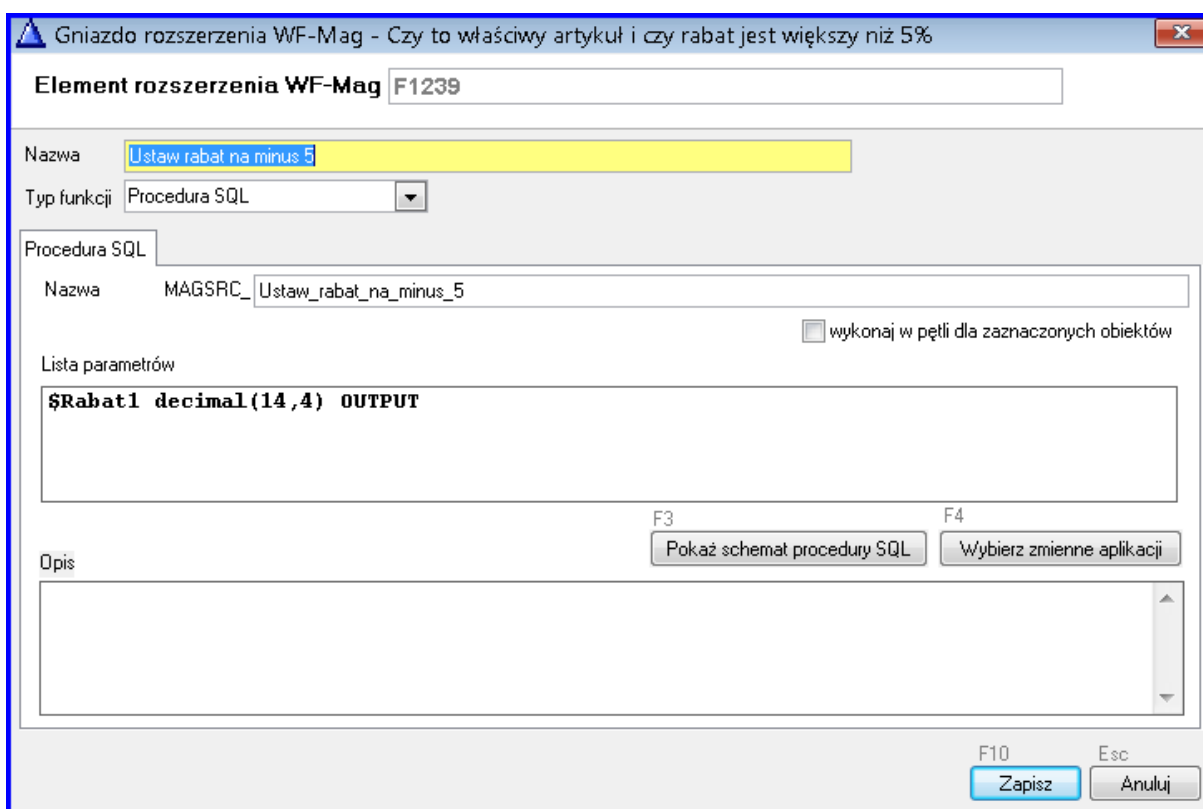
Gniazdo rozszerzenia WF-Mag - Czy to właściwy artykuł i czy rabat jest większy niż 5%

Element rozszerzenia WF-Mag F1239

Nazwa Ustaw rabat na minus 5

Typ funkcji Procedura SQL

Procedura SQL

Nazwa MAGSRC_ Ustaw_rabat_na_minus_5

wykonaj w pętli dla zaznaczonych obiektów

Lista parametrów

$Rabat1 decimal(14,4) OUTPUT

F3
Pokaż schemat procedury SQL

F4
Wybierz zmienne aplikacji

Opis

F10
Zapisz

Esc
Anuluj